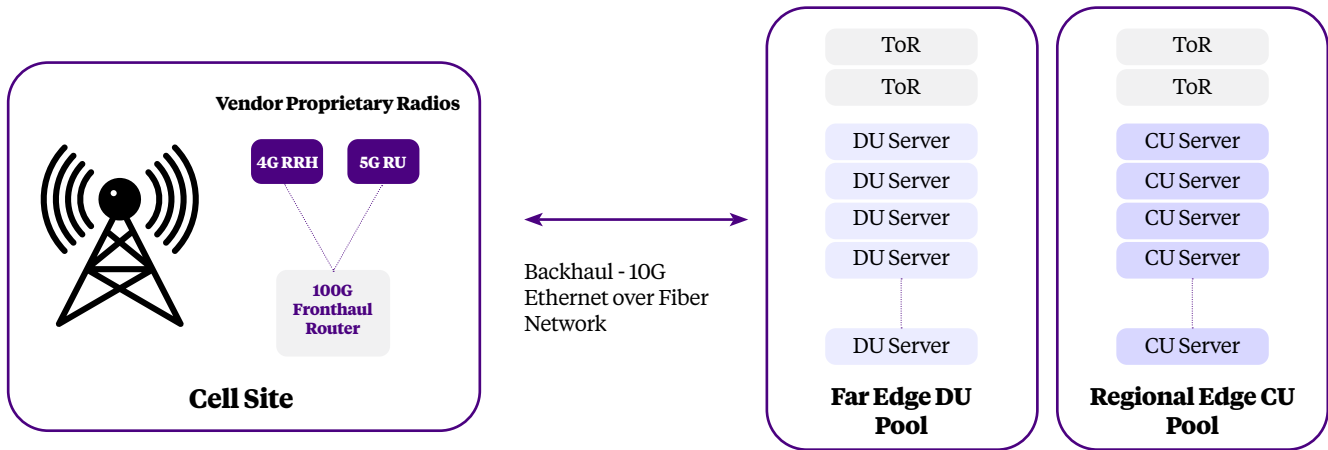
Vendor Proprietary Radios

4G RRH

5G RU

100G Fronthaul Router

Cell Site

Backhaul - 10G Ethernet over Fiber Network

ToR

ToR

DU Server

DU Server

DU Server

DU Server

DU Server

Far Edge DU Pool

ToR

ToR

CU Server

CU Server

CU Server

CU Server

CU Server

Regional Edge CU Pool